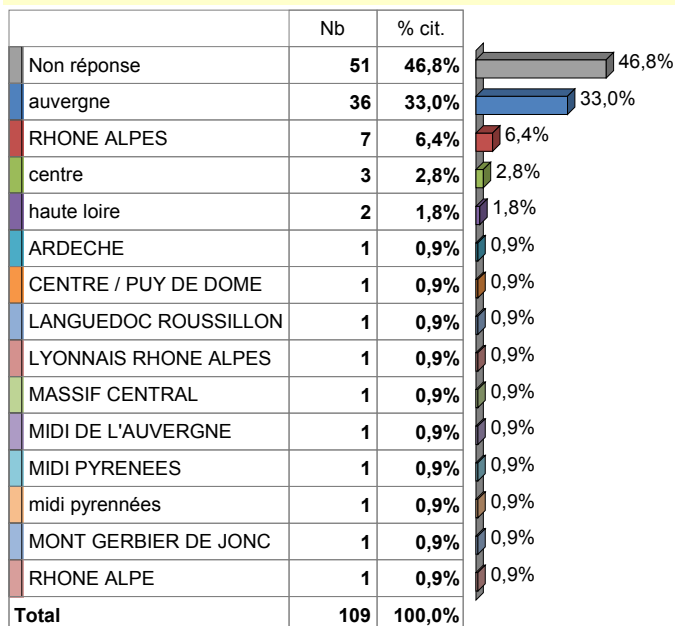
| | Nb | % cit. |
|---|---|---|
| Non réponse | 51 | 46,8% |
| auvergne | 36 | 33,0% |
| RHONE ALPES | 7 | 6,4% |
| centre | 3 | 2,8% |
| haute loire | 2 | 1,8% |
| ARDECHE | 1 | 0,9% |
| CENTRE / PUY DE DOME | 1 | 0,9% |
| LANGUEDOC ROUSSILLON | 1 | 0,9% |
| LYONNAIS RHONE ALPES | 1 | 0,9% |
| MASSIF CENTRAL | 1 | 0,9% |
| MIDI DE L'AUVERGNE | 1 | 0,9% |
| MIDI PYRENEES | 1 | 0,9% |
| midi pyrennées | 1 | 0,9% |
| MONT GERBIER DE JONC | 1 | 0,9% |
| RHONE ALPE | 1 | 0,9% |
| Total | 109 | 100,0% |

46,8%
33,0%
6,4%
2,8%
1,8%
0,9%
0,9%
0,9%
0,9%
0,9%
0,9%
0,9%
0,9%
0,9%
0,9%